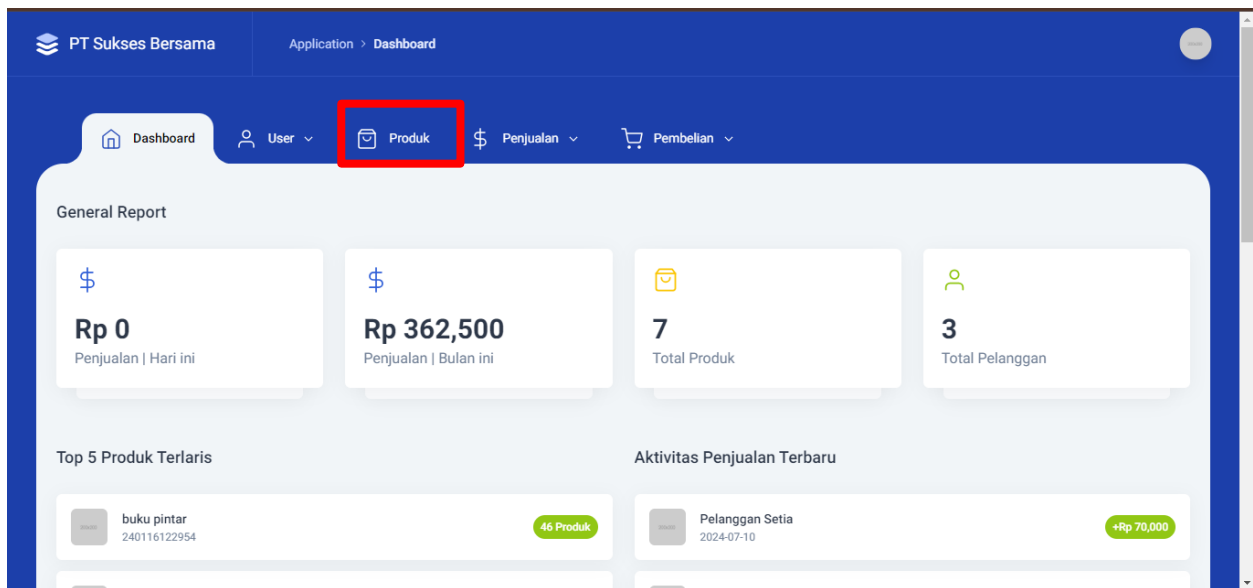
PT Sukses Bersama

Application > Dashboard

Dashboard
User
Produk
Penjualan
Pembelian

General Report

$
Rp 0
Penjualan | Hari ini

$
Rp 362,500
Penjualan | Bulan ini

7
Total Produk

3
Total Pelanggan

Top 5 Produk Terlaris

buku pintar
240116122954
46 Produk

Aktivitas Penjualan Terbaru

Pelanggan Setia
2024-07-10
+Rp 70,000